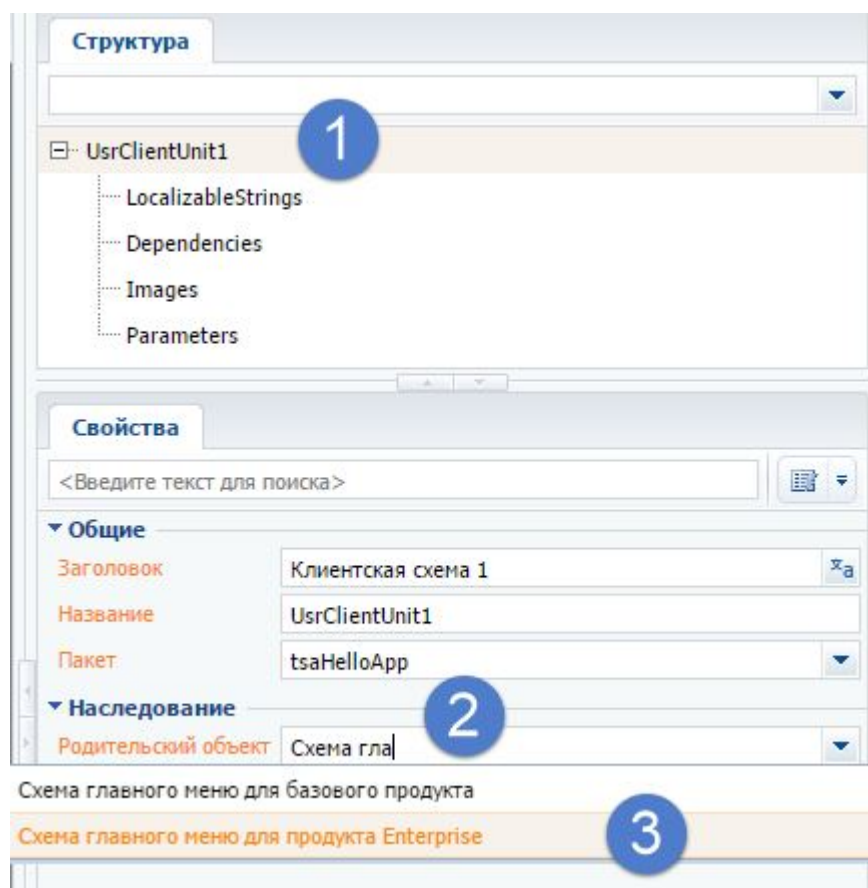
Структура

UsrClientUnit1 1

LocalizableStrings

Dependencies

Images

Parameters

Свойства

<Введите текст для поиска>

Общие

Заголовок Клиентская схема 1

Название UsrClientUnit1

Пакет tsaHelloApp

Наследование 2

Родительский объект Схема гла

Схема главного меню для базового продукта

Схема главного меню для продукта Enterprise 3